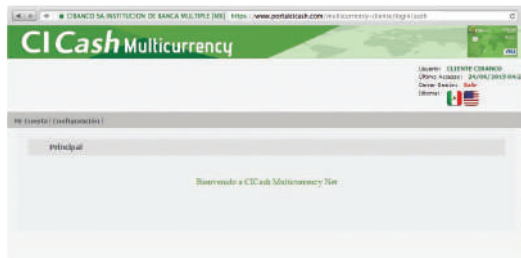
CIBANCO SA INSTITUCION DE BANCA MULTIPLE [MX] https://www.portalcicash.com/multicurrency-cliente/login/cash

CI Cash Multicurrency

Usuario: CLIENTE CIBANCO
Último Acceso: 24/06/2015 04:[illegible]
Cerrar Sesión: Salir
Idioma:

Mi Cuenta | Configuración |

Principal

Bienvenido a CICash Multicurrency Net